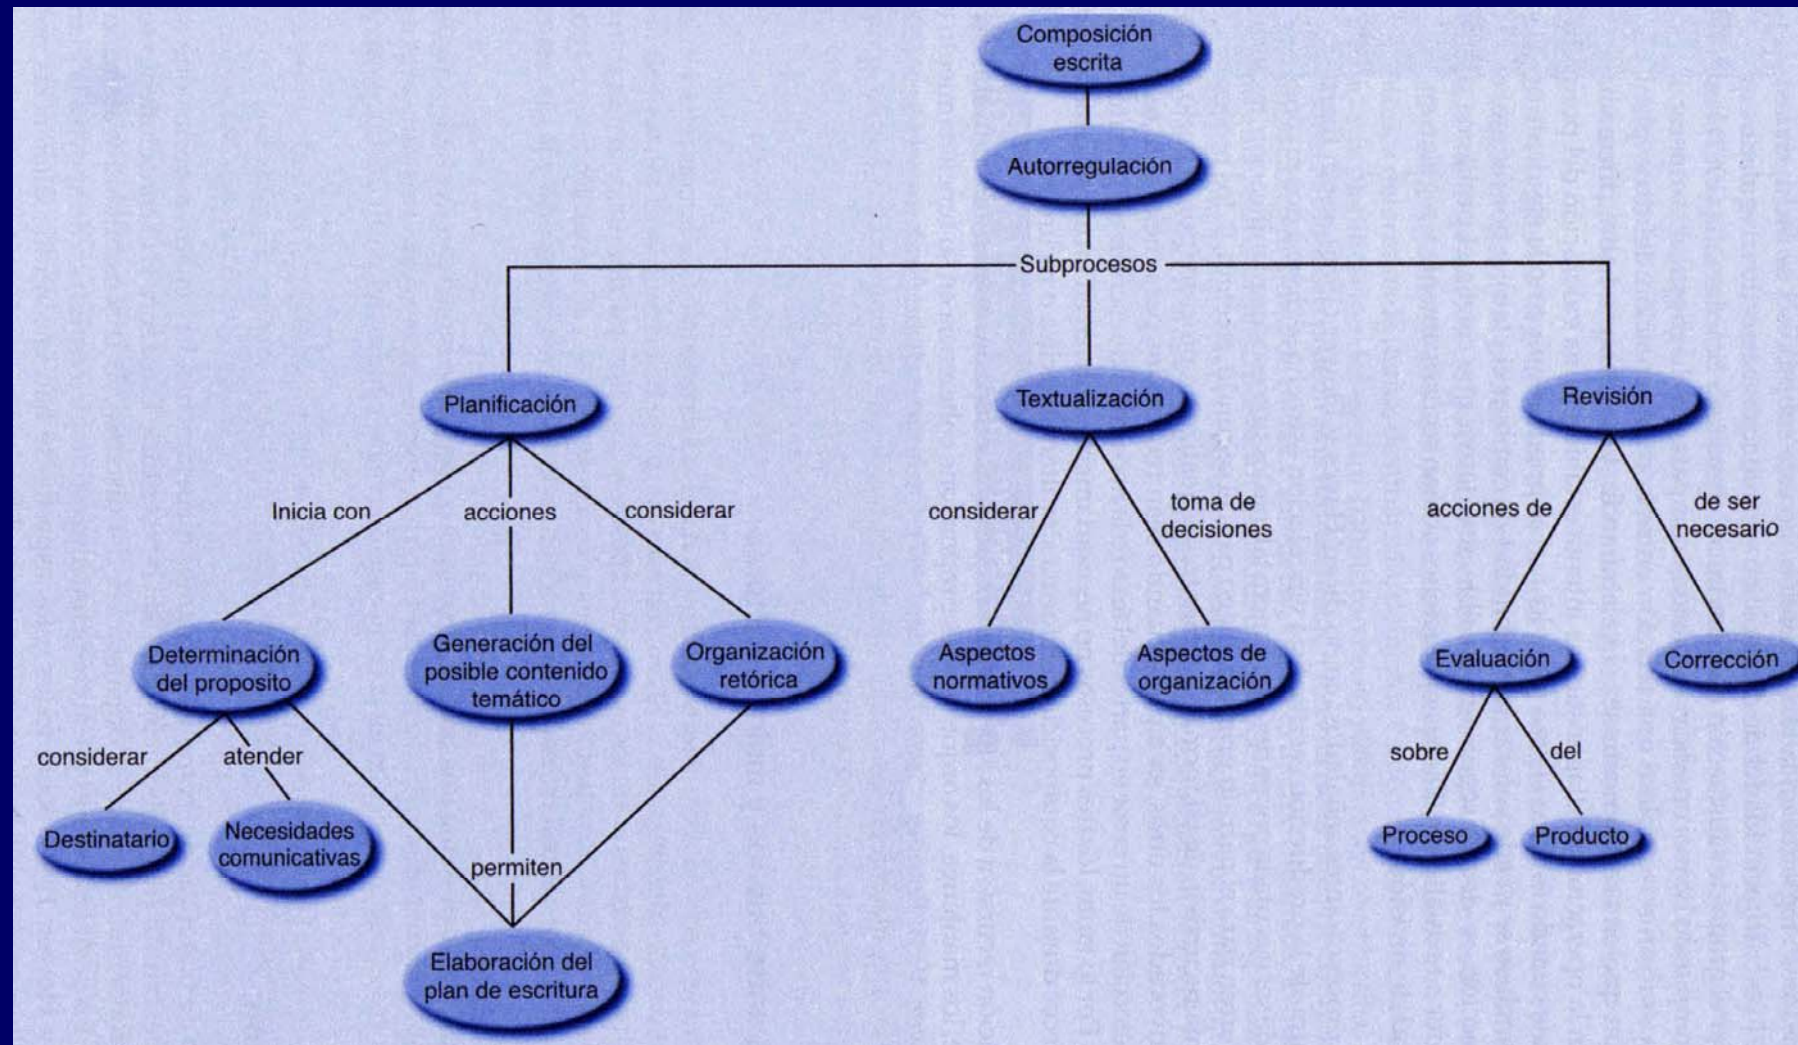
Composición escrita

Autorregulación

Subprocesos

Planificación

Textualización

Revisión

Inicia con

acciones

considerar

considerar

toma de decisiones

acciones de

de ser necesario

Determinación del proposito

Generación del posible contenido temático

Organización retórica

Aspectos normativos

Aspectos de organización

Evaluación

Corrección

considerar

atender

sobre

del

Destinatario

Necesidades comunicativas

permiten

Proceso

Producto

Elaboración del plan de escritura